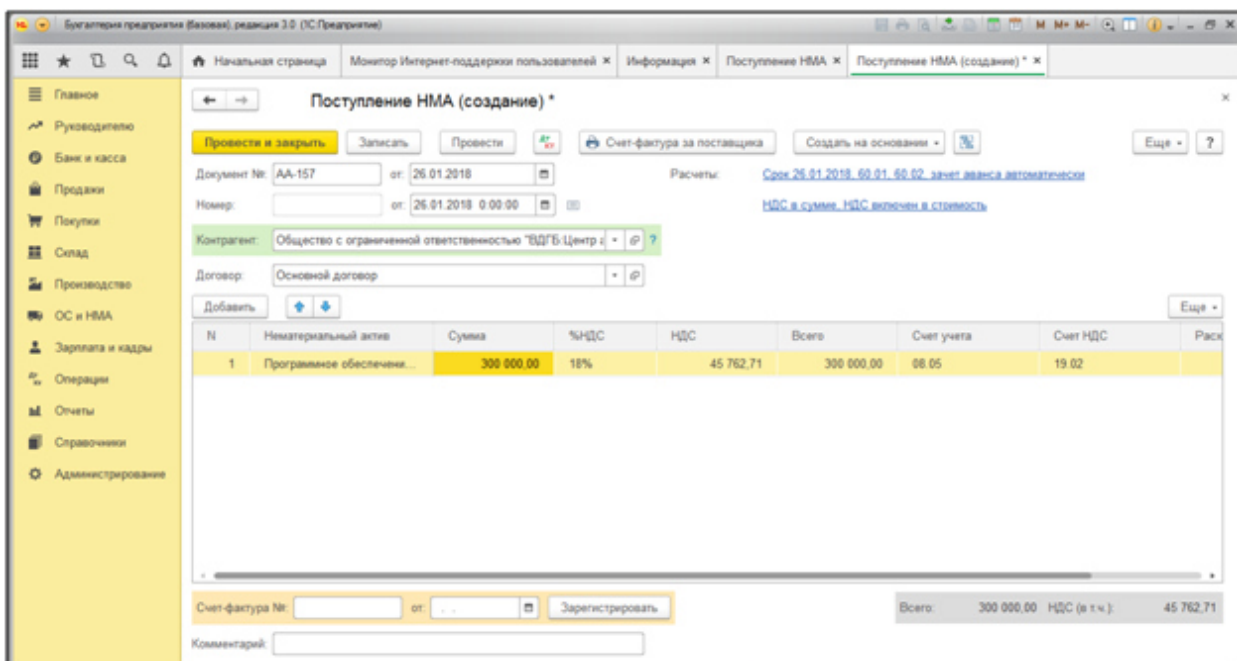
Бухгалтерия предприятия (базовая), редакция 3.0 (1С:Предприятие)

Начальная страница | Монитор Интернет-поддержки пользователей × | Информация × | Поступление НМА × | Поступление НМА (создание) * ×

Главное
Руководителю
Банк и касса
Продажи
Покупки
Склад
Производство
ОС и НМА
Зарплата и кадры
Операции
Отчеты
Справочники
Администрирование

Поступление НМА (создание) *

Провести и закрыть | Записать | Провести | Счет-фактура за поставщика | Создать на основании | Еще | ?

Документ №: АА-157 от: 26.01.2018
Расчеты: Срок 26.01.2018, 60.01, 60.02, зачет аванса автоматически
Номер: от: 26.01.2018 0:00:00
НДС в сумме. НДС включен в стоимость
Контрагент: Общество с ограниченной ответственностью "ВДГБ:Центр а ?
Договор: Основной договор

Добавить | Еще

| N | Нематериальный актив | Сумма | %НДС | НДС | Всего | Счет учета | Счет НДС | Расч |
|---|---|---|---|---|---|---|---|---|
| 1 | Программное обеспечени... | 300 000,00 | 18% | 45 762,71 | 300 000,00 | 08.05 | 19.02 | |

Счет-фактура №: от: . . Зарегистрировать
Всего: 300 000,00 НДС (в т.ч.): 45 762,71
Комментарий: